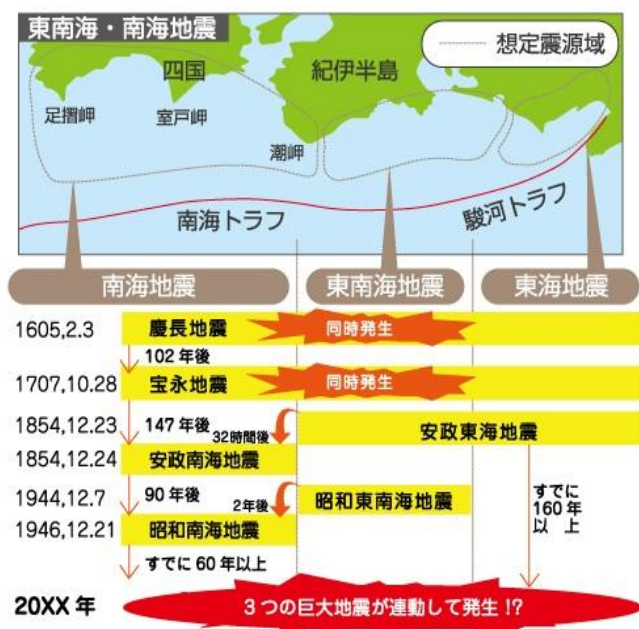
東南海・南海地震

想定震源域

四国

紀伊半島

足摺岬

室戸岬

潮岬

南海トラフ

駿河トラフ

| 南海地震 | 東南海地震 | 東海地震 |
|---|---|---|
| 1605,2.3 | 慶長地震 | 同時発生 |
| 102 年後 | | |
| 1707,10.28 | 宝永地震 | 同時発生 |
| 1854,12.23 | 147 年後 32時間後 | 安政東海地震 |
| 1854,12.24 | 安政南海地震 | |
| 1944,12.7 | 90 年後 2年後 | 昭和東南海地震 |
| 1946,12.21 | 昭和南海地震 | すでに 160 年 以上 |
| | すでに 60 年以上 | |

20XX 年

3 つの巨大地震が連動して発生 !?